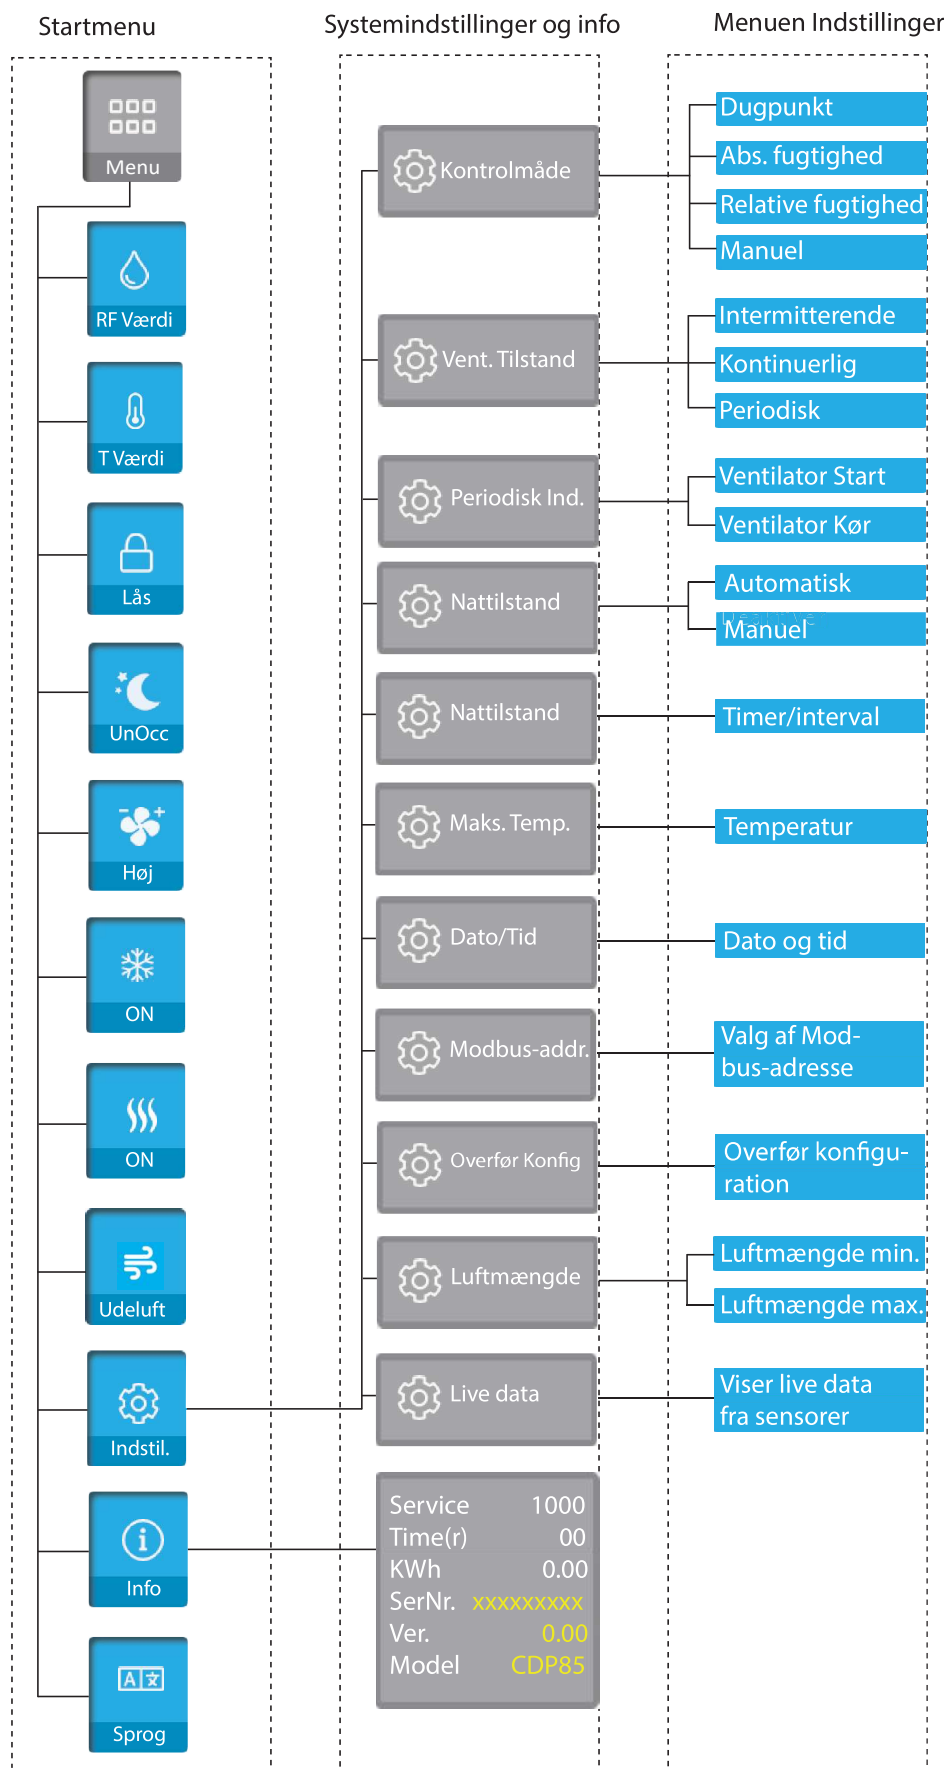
Startmenu

Menu

RF Værdi

T Værdi

Lås

UnOcc

Høj

ON

ON

Udeluft

Indstil.

Info

Sprog

Systemindstillinger og info

Kontrolmåde

Vent. Tilstand

Periodisk Ind.

Nattilstand

Nattilstand

Maks. Temp.

Dato/Tid

Modbus-addr.

Overfør Konfig

Luftmængde

Live data

Service 1000
Time(r) 00
KWh 0.00
SerNr. xxxxxxxxx
Ver. 0.00
Model CDP85

Menuen Indstillinger

Dugpunkt

Abs. fugtighed

Relative fugtighed

Manuel

Intermitterende

Kontinuerlig

Periodisk

Ventilator Start

Ventilator Kør

Automatisk

Manuel

Timer/interval

Temperatur

Dato og tid

Valg af Modbus-adresse

Overfør konfiguration

Luftmængde min.

Luftmængde max.

Viser live data fra sensorer